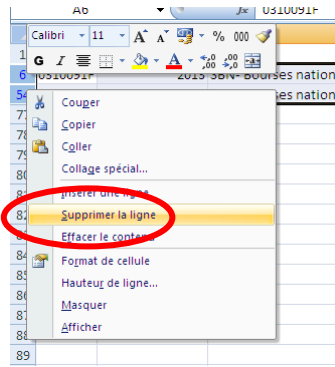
A6
fx 0310091F
Calibri 11 A A % 000
G I A ,0 ,00
1
6 0310091F 2015 SBN- Bourses nation
54 es nation
77 Couper
78 Copier
79 Coller
80 Collage spécial...
81 Insérer une ligne
82 Supprimer la ligne
83 Effacer le contenu
84 Format de cellule
85 Hauteur de ligne...
86 Masquer
87 Afficher
88
89